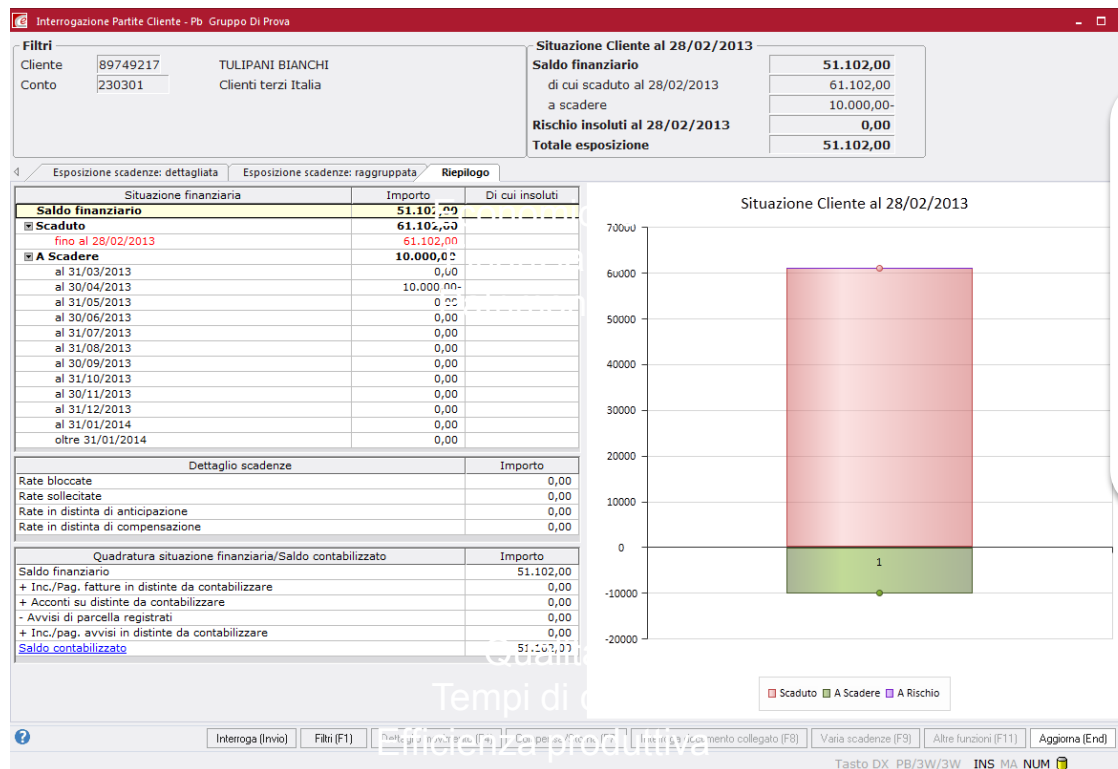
Interrogazione Partite Cliente - Pb Gruppo Di Prova

Filtri
Cliente 89749217 TULIPANI BIANCHI
Conto 230301 Clienti terzi Italia

Situazione Cliente al 28/02/2013
| | |
|---|---|
| Saldo finanziario | 51.102,00 |
| di cui scaduto al 28/02/2013 | 61.102,00 |
| a scadere | 10.000,00- |
| Rischio insoluti al 28/02/2013 | 0,00 |
| Totale esposizione | 51.102,00 |

Esposizione scadenze: dettagliata | Esposizione scadenze: raggruppata | Riepilogo

| Situazione finanziaria | Importo | Di cui insoluti |
|---|---|---|
| Saldo finanziario | 51.102,00 | |
| Scaduto | 61.102,00 | |
| fino al 28/02/2013 | 61.102,00 | |
| A Scadere | 10.000,0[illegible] | |
| al 31/03/2013 | 0,00 | |
| al 30/04/2013 | 10.000,00- | |
| al 31/05/2013 | 0,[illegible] | |
| al 30/06/2013 | 0,00 | |
| al 31/07/2013 | 0,00 | |
| al 31/08/2013 | 0,00 | |
| al 30/09/2013 | 0,00 | |
| al 31/10/2013 | 0,00 | |
| al 30/11/2013 | 0,00 | |
| al 31/12/2013 | 0,00 | |
| al 31/01/2014 | 0,00 | |
| oltre 31/01/2014 | 0,00 | |

| Dettaglio scadenze | Importo |
|---|---|
| Rate bloccate | 0,00 |
| Rate sollecitate | 0,00 |
| Rate in distinta di anticipazione | 0,00 |
| Rate in distinta di compensazione | 0,00 |

| Quadratura situazione finanziaria/Saldo contabilizzato | Importo |
|---|---|
| Saldo finanziario | 51.102,00 |
| + Inc./Pag. fatture in distinte da contabilizzare | 0,00 |
| + Acconti su distinte da contabilizzare | 0,00 |
| - Avvisi di parcella registrati | 0,00 |
| + Inc./pag. avvisi in distinte da contabilizzare | 0,00 |
| Saldo contabilizzato | 51.102,00 |

Situazione Cliente al 28/02/2013
70000
60000
50000
40000
30000
20000
10000
0
-10000
-20000
1
Scaduto A Scadere A Rischio

Quali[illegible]
Tempi di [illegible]
Efficienza produttiva

Interroga (Invio) | Filtri (F1) | Dettaglio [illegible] | Compens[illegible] | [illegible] documento collegato (F8) | Varia scadenze (F9) | Altre funzioni (F11) | Aggiorna (End)

Tasto DX PB/3W/3W INS MA NUM